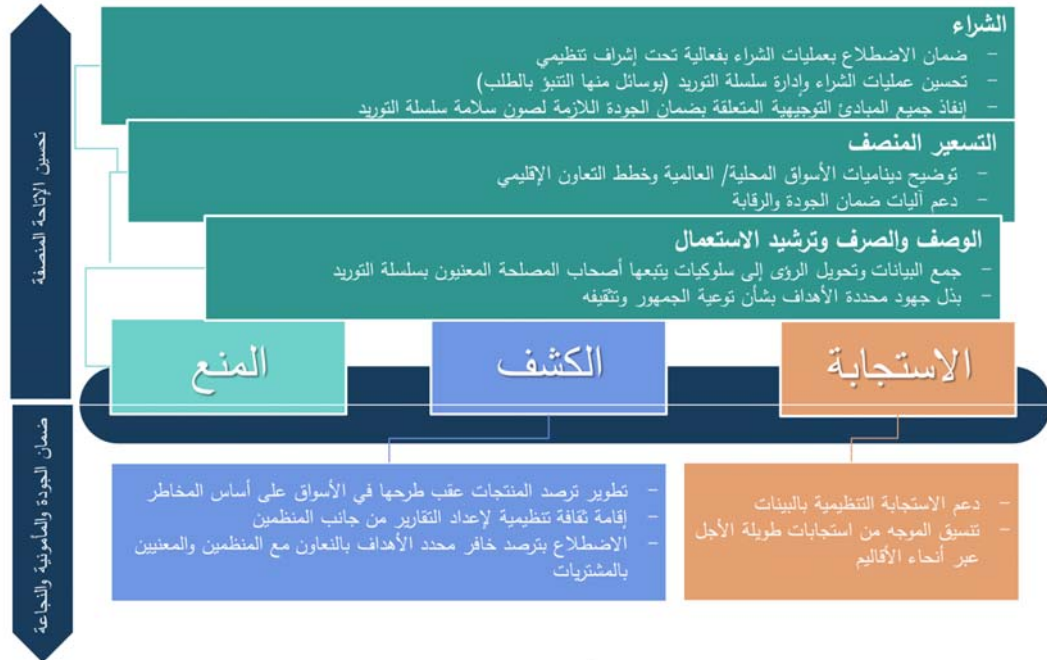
تحسين الإتاحة المنصفة

ضمان الجودة والمأمونية والنجاعة

الشراء
– ضمان الاضطلاع بعمليات الشراء بفعالية تحت إشراف تنظيمي
– تحسين عمليات الشراء وإدارة سلسلة التوريد (بوسائل منها التنبؤ بالطلب)
– إنفاذ جميع المبادئ التوجيهية المتعلقة بضمان الجودة اللازمة لصون سلامة سلسلة التوريد

التسعير المنصف
– توضيح ديناميات الأسواق المحلية/ العالمية وخطط التعاون الإقليمي
– دعم آليات ضمان الجودة والرقابة

الوصف والصرف وترشيد الاستعمال
– جمع البيانات وتحويل الرؤى إلى سلوكيات يتبعها أصحاب المصلحة المعنيون بسلسلة التوريد
– بذل جهود محددة الأهداف بشأن توعية الجمهور وتثقيفه

المنع

الكشف

الاستجابة

– تطوير ترصد المنتجات عقب طرحها في الأسواق على أساس المخاطر
– إقامة ثقافة تنظيمية لإعداد التقارير من جانب المنظمين
– الاضطلاع بترصد خافر محدد الأهداف بالتعاون مع المنظمين والمعنيين بالمشتريات

– دعم الاستجابة التنظيمية بالبينات
– تنسيق الموجه من استجابات طويلة الأجل عبر أنحاء الأقاليم